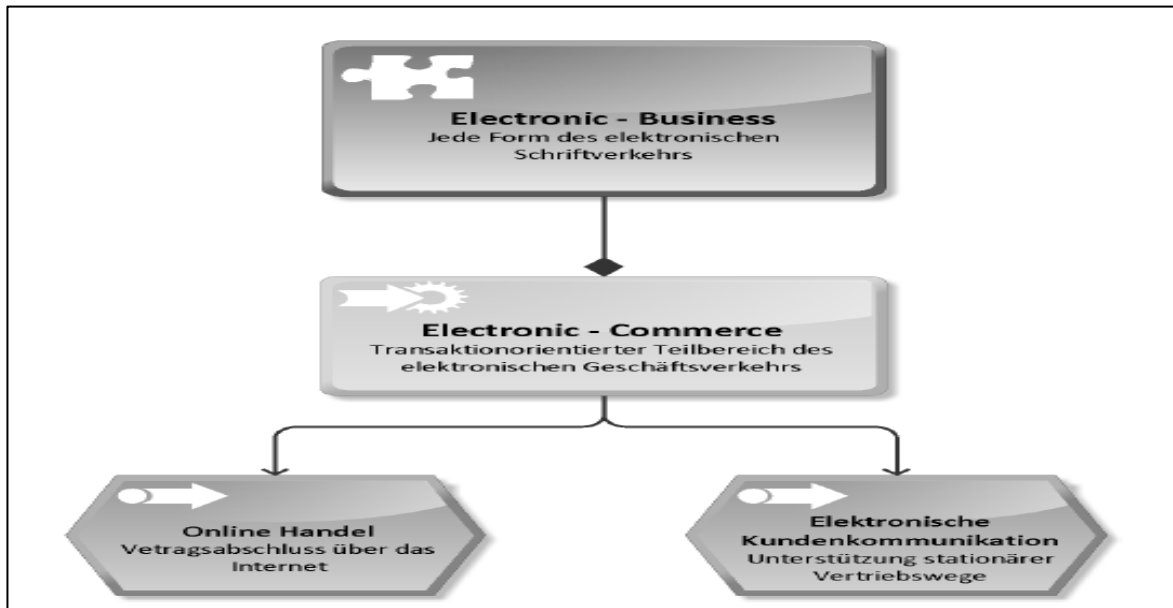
Electronic - Business
Jede Form des elektronischen Schriftverkehrs

Electronic - Commerce
Transaktionorientierter Teilbereich des elektronischen Geschäftsverkehrs

Online Handel
Vetragsabschluss über das Internet

Elektronische Kundenkommunikation
Unterstützung stationärer Vertriebswege